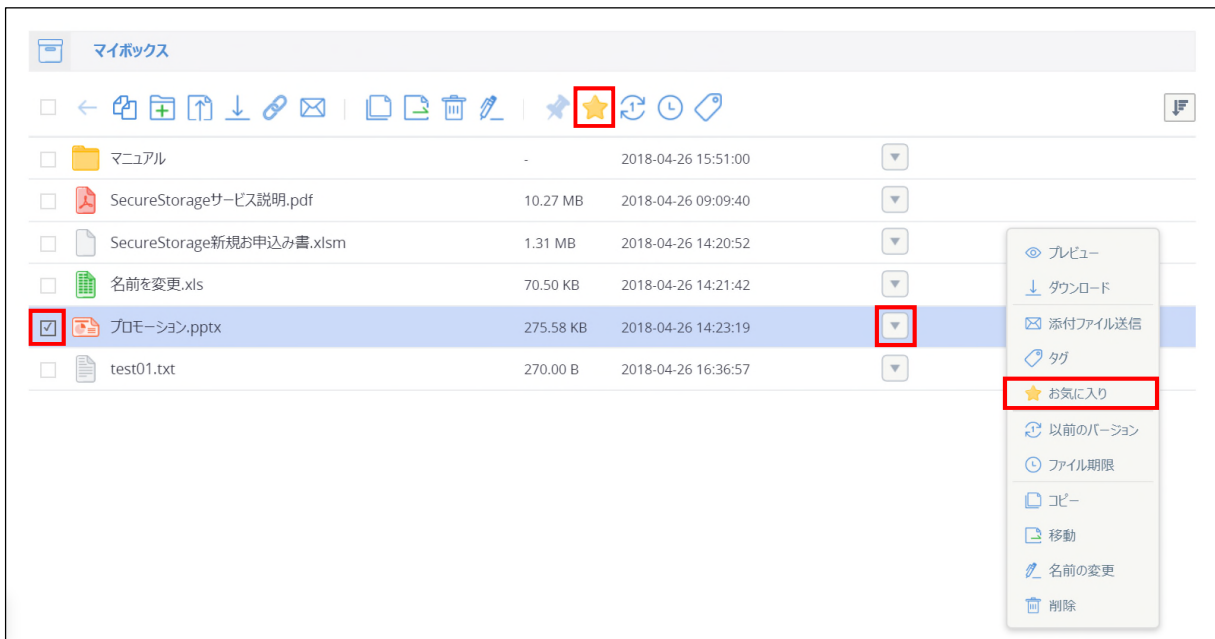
マイボックス

| | | | |
|---|---|---|---|
| マニュアル | - | 2018-04-26 15:51:00 | |
| SecureStorageサービス説明.pdf | 10.27 MB | 2018-04-26 09:09:40 | |
| SecureStorage新規お申込み書.xlsm | 1.31 MB | 2018-04-26 14:20:52 | |
| 名前を変更.xls | 70.50 KB | 2018-04-26 14:21:42 | |
| プロモーション.pptx | 275.58 KB | 2018-04-26 14:23:19 | |
| test01.txt | 270.00 B | 2018-04-26 16:36:57 | |

プレビュー
ダウンロード
添付ファイル送信
タグ
お気に入り
以前のバージョン
ファイル期限
コピー
移動
名前の変更
削除